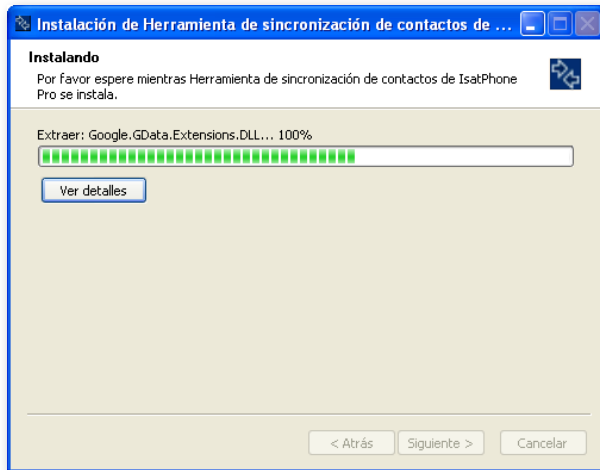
Instalación de Herramienta de sincronización de contactos de ...

Instalando

Por favor espere mientras Herramienta de sincronización de contactos de IsatPhone Pro se instala.

Extraer: Google.GData.Extensions.DLL... 100%

Ver detalles

< Atrás
Siguiente >
Cancelar